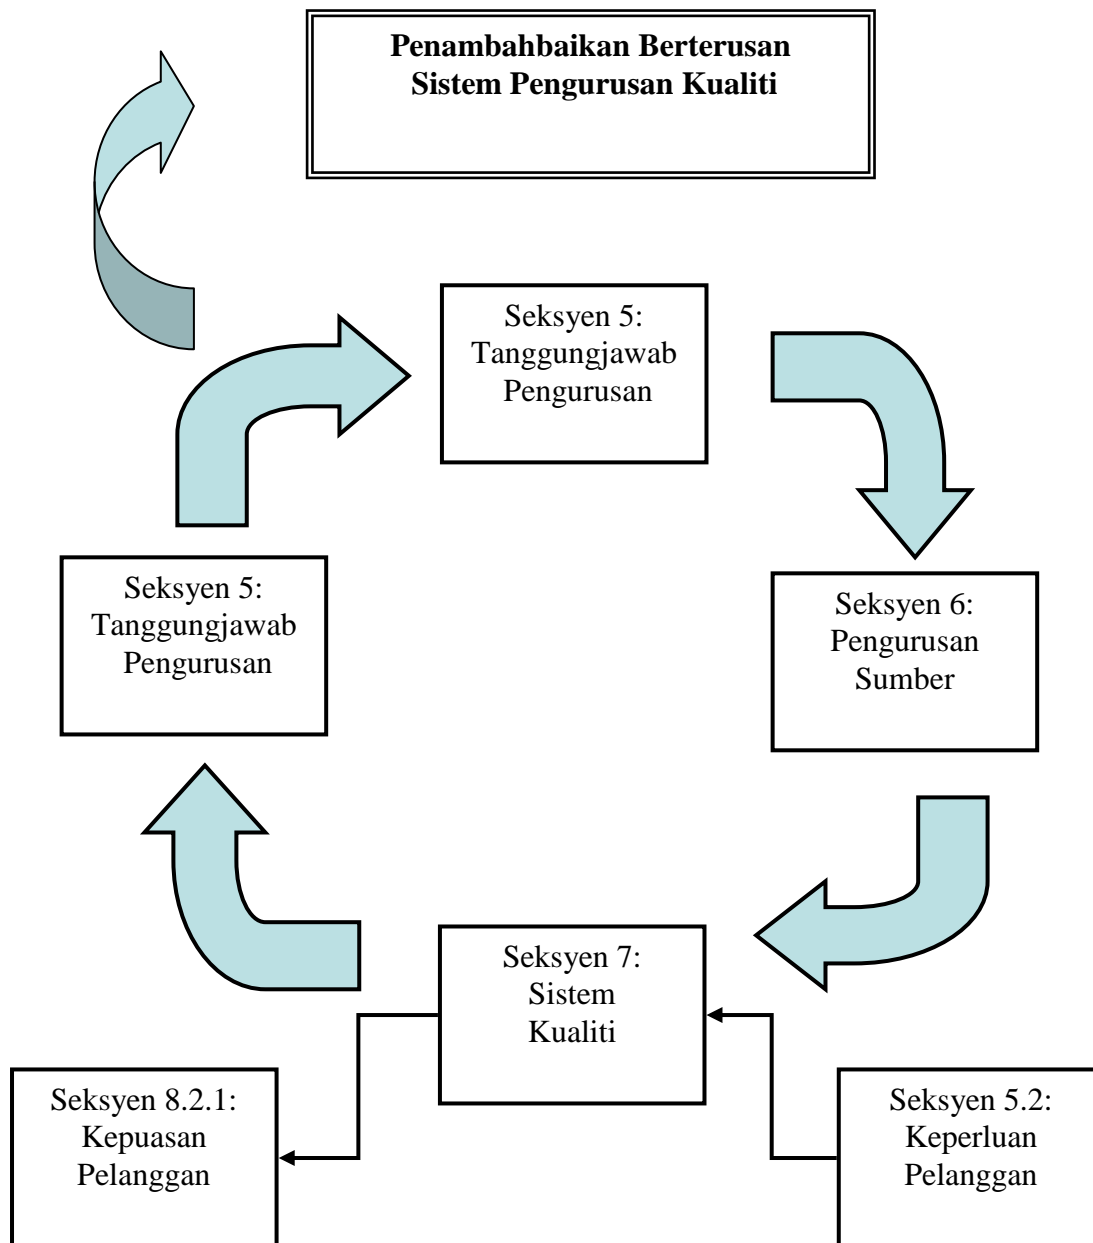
**Penambahbaikan Berterusan Sistem Pengurusan Kualiti**

Seksyen 5: Tanggungjawab Pengurusan

Seksyen 6: Pengurusan Sumber

Seksyen 7: Sistem Kualiti

Seksyen 5: Tanggungjawab Pengurusan

Seksyen 8.2.1: Kepuasan Pelanggan

Seksyen 5.2: Keperluan Pelanggan